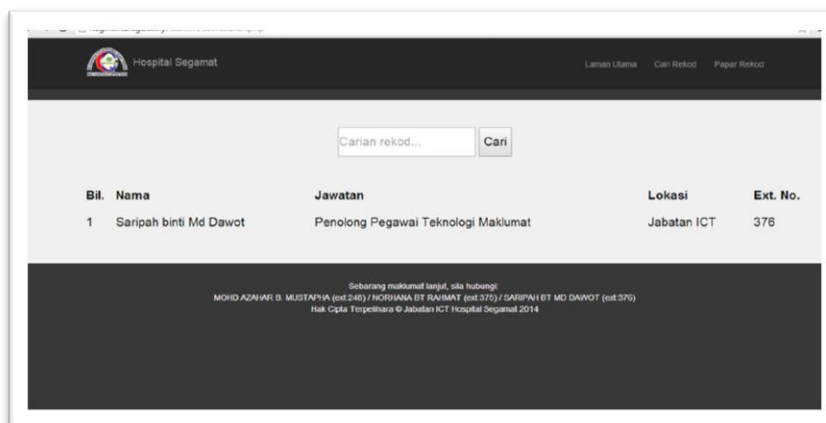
Hospital Segamat

Laman Utama Cari Rekod Papar Rekod

Carian rekod...

Cari

| Bil. | Nama | Jawatan | Lokasi | Ext. No. |
|---|---|---|---|---|
| 1 | Saripah binti Md Dawot | Penolong Pegawai Teknologi Maklumat | Jabatan ICT | 376 |

Sebarang maklumat lanjut, sila hubungi:
MOHD AZAHAR B. MUSTAPHA (ext:248) / NORHANA BT RAHMAT (ext:375) / SARIPAH BT MD DAWOT (ext:376)
Hak Cipta Terpelihara © Jabatan ICT Hospital Segamat 2014